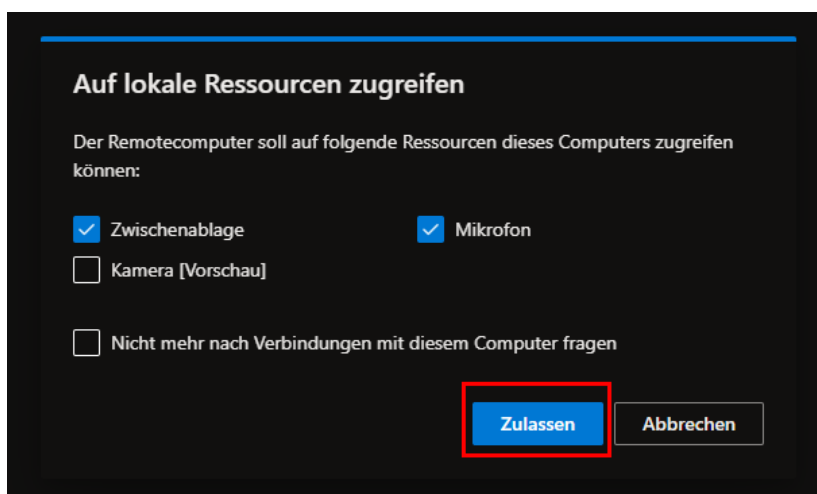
Auf lokale Ressourcen zugreifen

Der Remotecomputer soll auf folgende Ressourcen dieses Computers zugreifen können:

Zwischenablage

Mikrofon

Kamera [Vorschau]

Nicht mehr nach Verbindungen mit diesem Computer fragen

Zulassen

Abbrechen